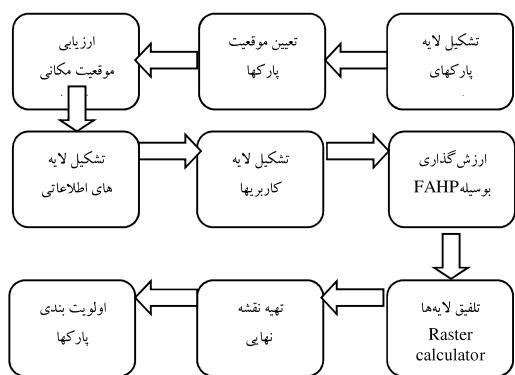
تشکیل لایه پارکهای

تعیین موقعیت پارکها

ارزیابی موقعیت مکانی

ارزش گذاری بوسیلهFAHP

تشکیل لایه کاربریها

تشکیل لایه های اطلاعاتی

تلفیق لایه‌ها Raster calculator

تهیه نقشه نهایی

اولویت بندی پارکها